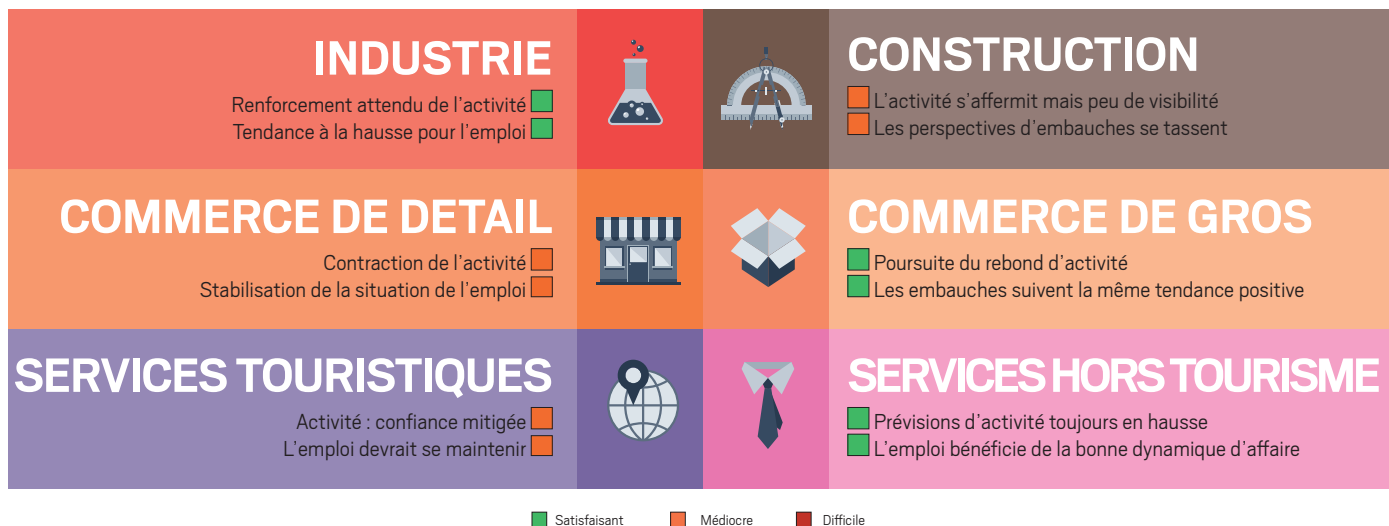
INDUSTRIE

Renforcement attendu de l'activité
Tendance à la hausse pour l'emploi

CONSTRUCTION

L'activité s'affermit mais peu de visibilité
Les perspectives d'embauches se tassent

COMMERCE DE DETAIL

Contraction de l'activité
Stabilisation de la situation de l'emploi

COMMERCE DE GROS

Poursuite du rebond d'activité
Les embauches suivent la même tendance positive

SERVICES TOURISTIQUES

Activité : confiance mitigée
L'emploi devrait se maintenir

SERVICES HORS TOURISME

Prévisions d'activité toujours en hausse
L'emploi bénéficie de la bonne dynamique d'affaire

Satisfaisant Médiocre Difficile